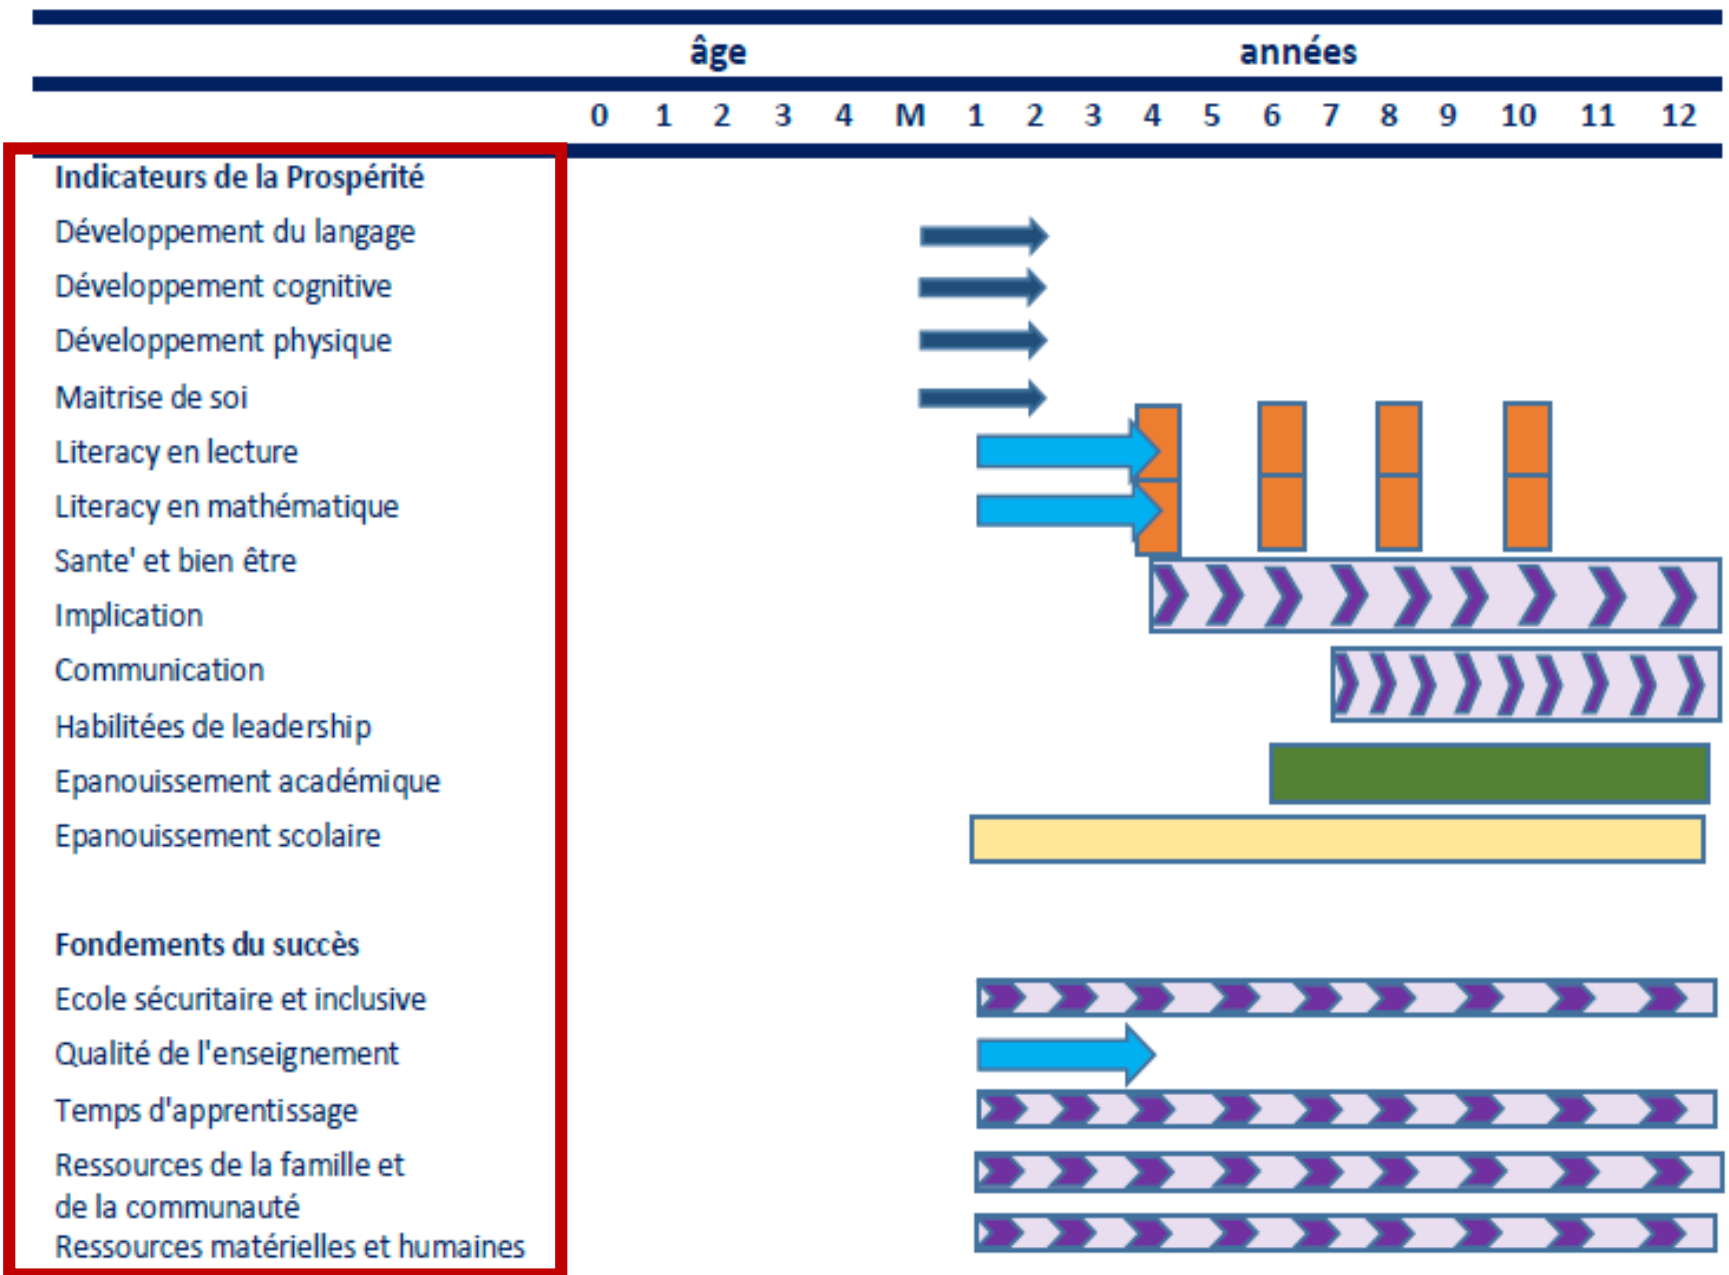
âge années

0 1 2 3 4 M 1 2 3 4 5 6 7 8 9 10 11 12

**Indicateurs de la Prospérité**
Développement du langage
Développement cognitive
Développement physique
Maitrise de soi
Literacy en lecture
Literacy en mathématique
Sante' et bien être
Implication
Communication
Habilitées de leadership
Epanouissement académique
Epanouissement scolaire

**Fondements du succès**
Ecole sécuritaire et inclusive
Qualité de l'enseignement
Temps d'apprentissage
Ressources de la famille et de la communauté
Ressources matérielles et humaines